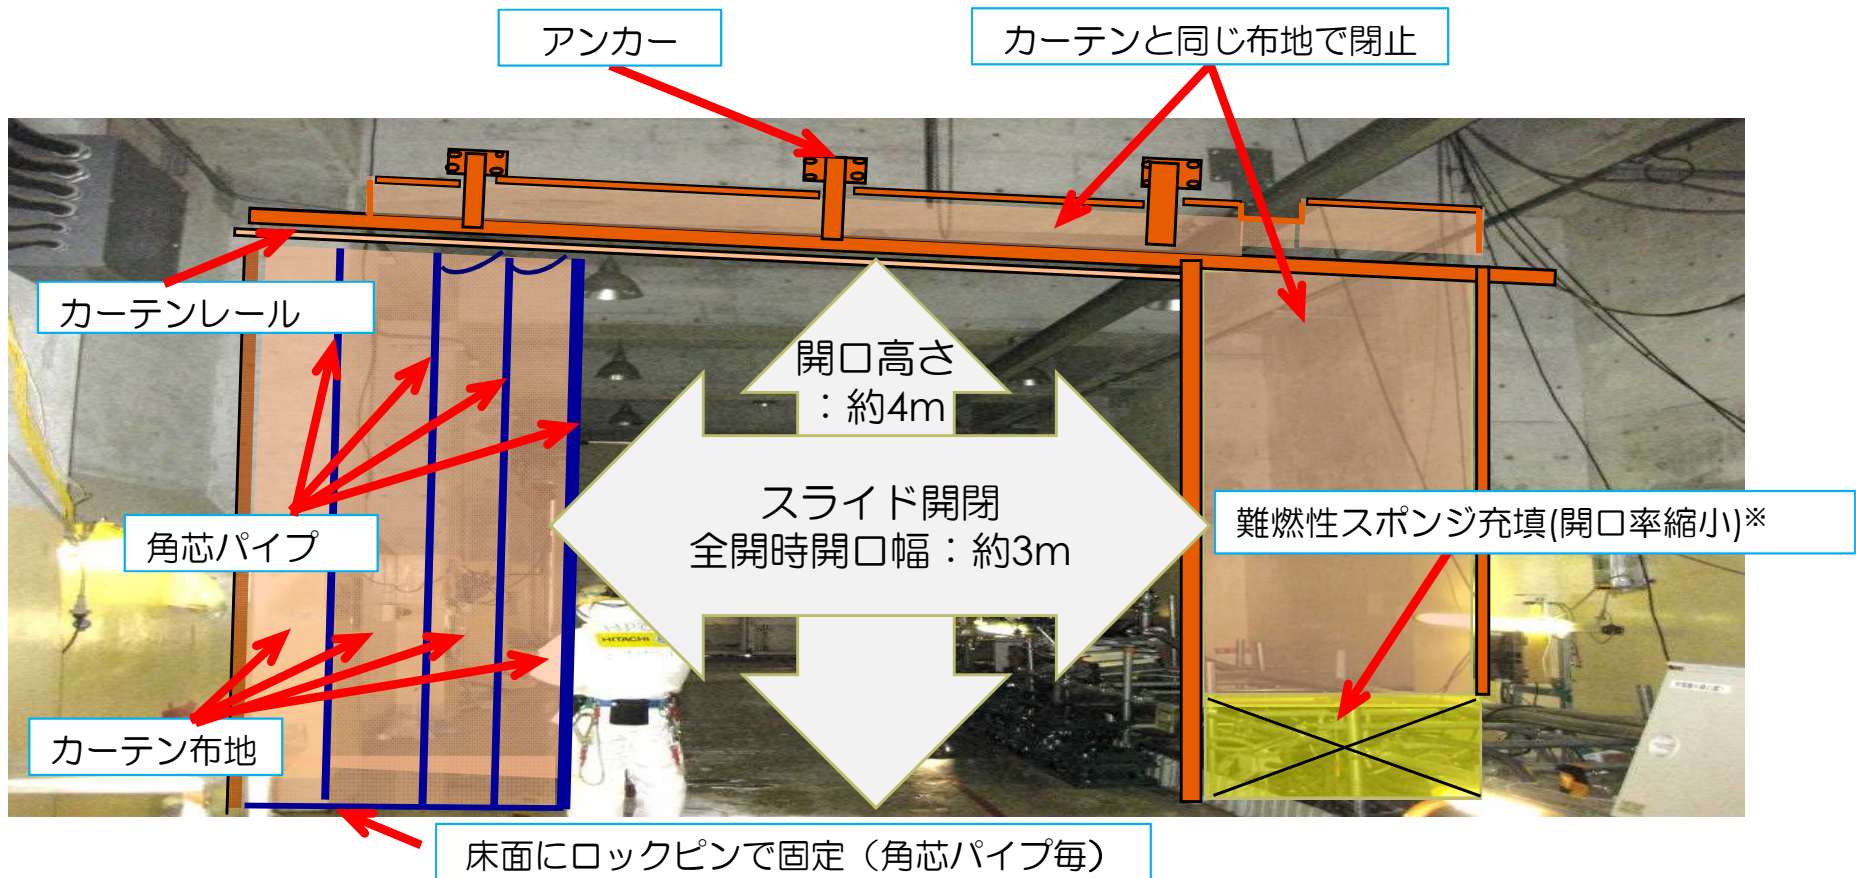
アンカー

カーテンと同じ布地で閉止

カーテンレール

開口高さ
：約4m

スライド開閉
全開時開口幅：約3m

角芯パイプ

難燃性スポンジ充填(開口率縮小)※

HITACHI

カーテン布地

床面にロックピンで固定（角芯パイプ毎）